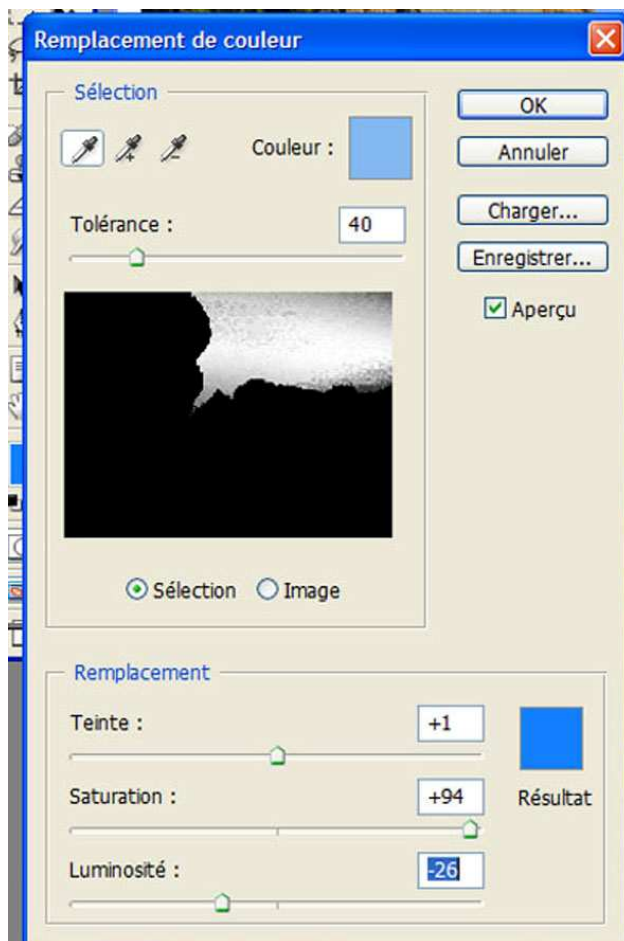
Remplacement de couleur

Sélection

Couleur :

Tolérance : 40

Sélection Image

OK

Annuler

Charger...

Enregistrer...

Aperçu

Remplacement

Teinte : +1

Saturation : +94

Luminosité : -26

Résultat